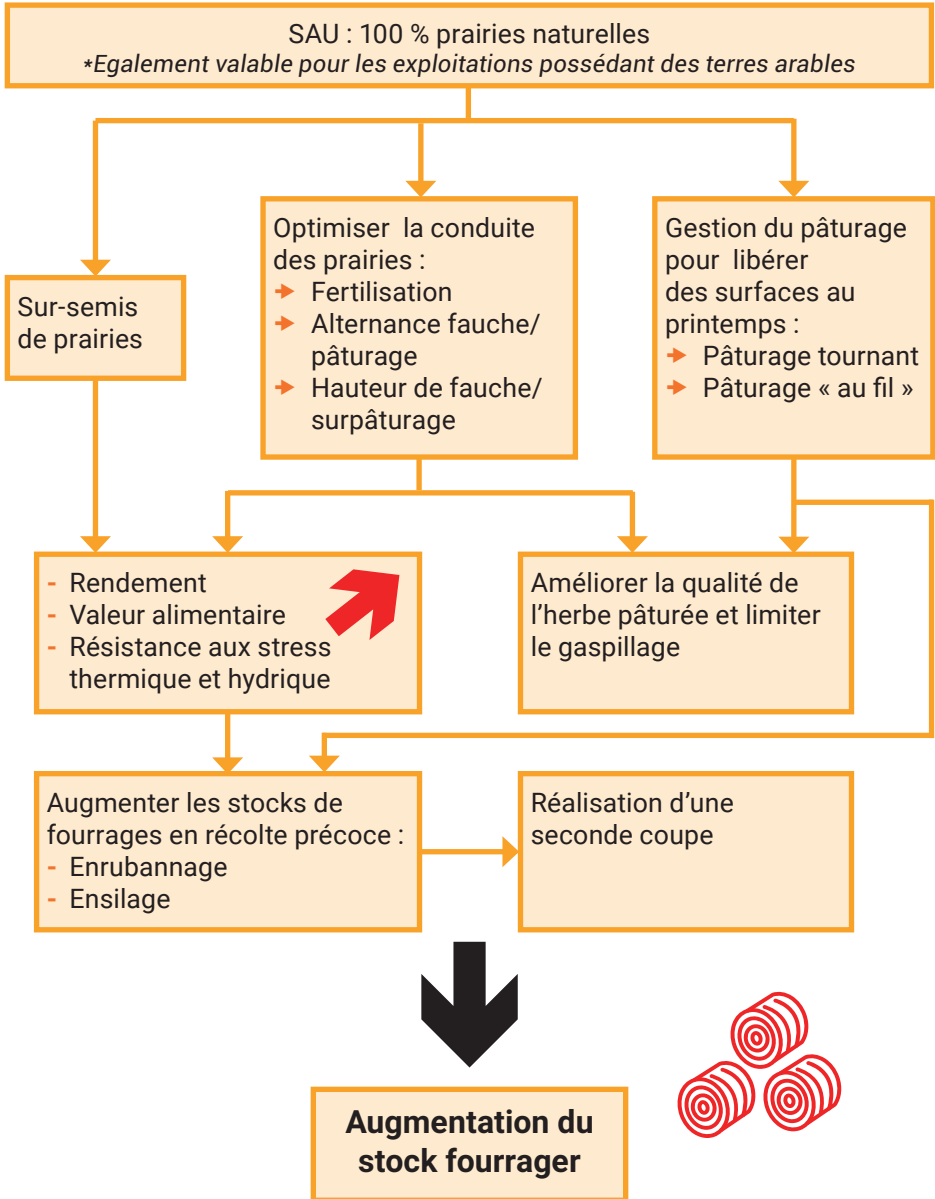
SAU : 100 % prairies naturelles
*Egalement valable pour les exploitations possédant des terres arables

Sur-semis de prairies

Optimiser la conduite des prairies :
➔ Fertilisation
➔ Alternance fauche/ pâturage
➔ Hauteur de fauche/ surpâturage

Gestion du pâturage pour libérer des surfaces au printemps :
➔ Pâturage tournant
➔ Pâturage « au fil »

- Rendement
- Valeur alimentaire
- Résistance aux stress thermique et hydrique

Améliorer la qualité de l'herbe pâturée et limiter le gaspillage

Augmenter les stocks de fourrages en récolte précoce :
- Enrubannage
- Ensilage

Réalisation d'une seconde coupe

Augmentation du stock fourrager